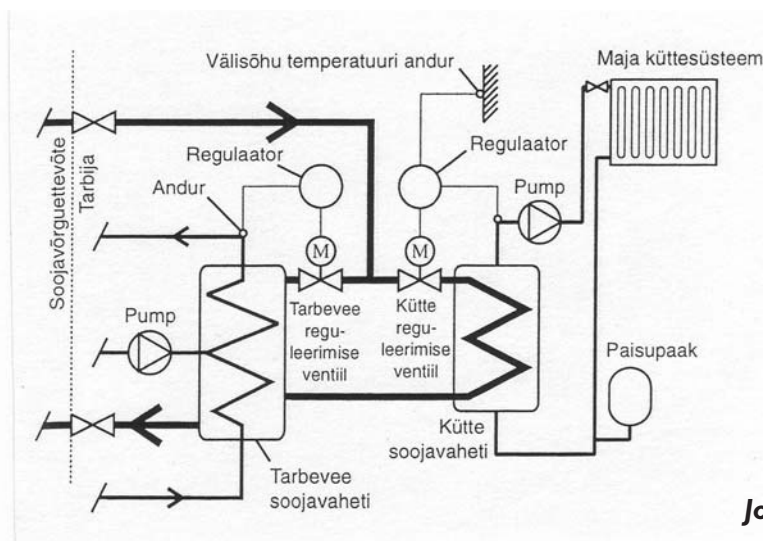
Soojavõrguettevõte
Tarbija
Välisõhu temperatuuri andur
Maja küttesüsteem
Regulaator
Regulaator
Andur
Pump
M
M
Tarbevee reguleerimise ventiil
Kütte reguleerimise ventiil
Pump
Paisupaak
Kütte soojavaheti
Tarbevee soojavaheti
Jo